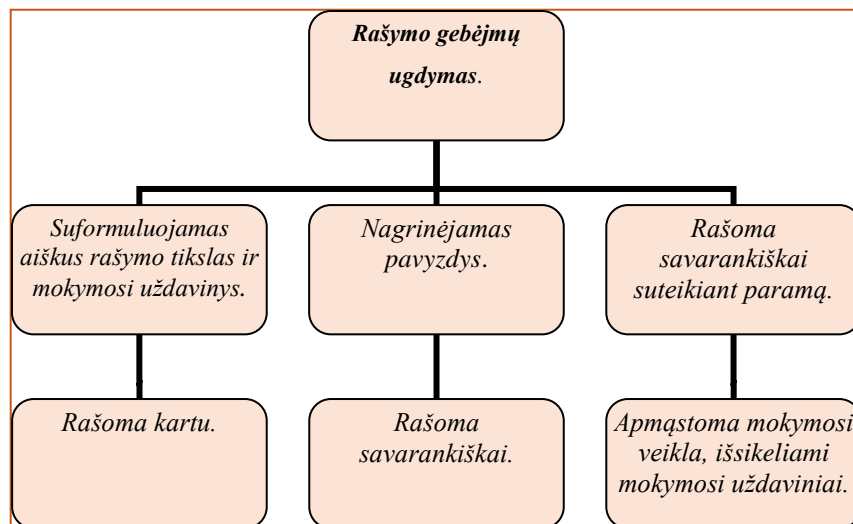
Rašymo gebėjmų ugdymas.

Suformuluojamas aiškus rašymo tikslas ir mokymosi uždavinys.

Nagrinėjamas pavyzdys.

Rašoma savarankiškai suteikiant paramą.

Rašoma kartu.

Rašoma savarankiškai.

Apmąstoma mokymosi veikla, išsikeliami mokymosi uždaviniai.